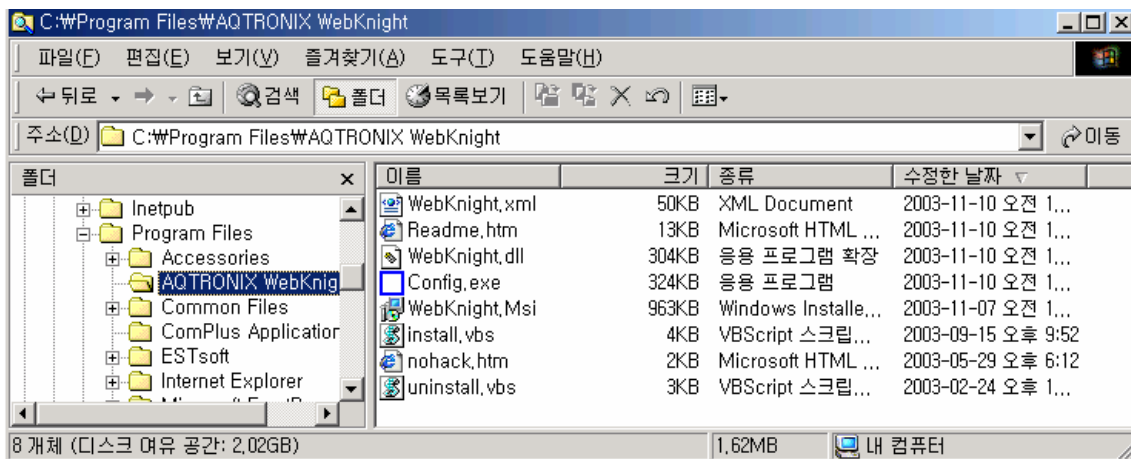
C:\Program Files\AQTRONIX WebKnight

파일(F) 편집(E) 보기(V) 즐겨찾기(A) 도구(T) 도움말(H)

뒤로 검색 폴더 목록보기

주소(D) C:\Program Files\AQTRONIX WebKnight 이동

폴더 ×

Inetpub
Program Files
Accessories
AQTRONIX WebKnig
Common Files
ComPlus Applicatior
ESTsoft
Internet Explorer

| 이름 | 크기 | 종류 | 수정한 날짜 |
|---|---|---|---|
| WebKnight.xml | 50KB | XML Document | 2003-11-10 오전 1... |
| Readme.htm | 13KB | Microsoft HTML ... | 2003-11-10 오전 1... |
| WebKnight.dll | 304KB | 응용 프로그램 확장 | 2003-11-10 오전 1... |
| Config.exe | 324KB | 응용 프로그램 | 2003-11-10 오전 1... |
| WebKnight.Msi | 963KB | Windows Installe... | 2003-11-07 오전 1... |
| install.vbs | 4KB | VBScript 스크립... | 2003-09-15 오후 9:52 |
| nohack.htm | 2KB | Microsoft HTML ... | 2003-05-29 오후 6:12 |
| uninstall.vbs | 3KB | VBScript 스크립... | 2003-02-24 오후 1... |

8 개체 (디스크 여유 공간: 2.02GB) 1.62MB 내 컴퓨터